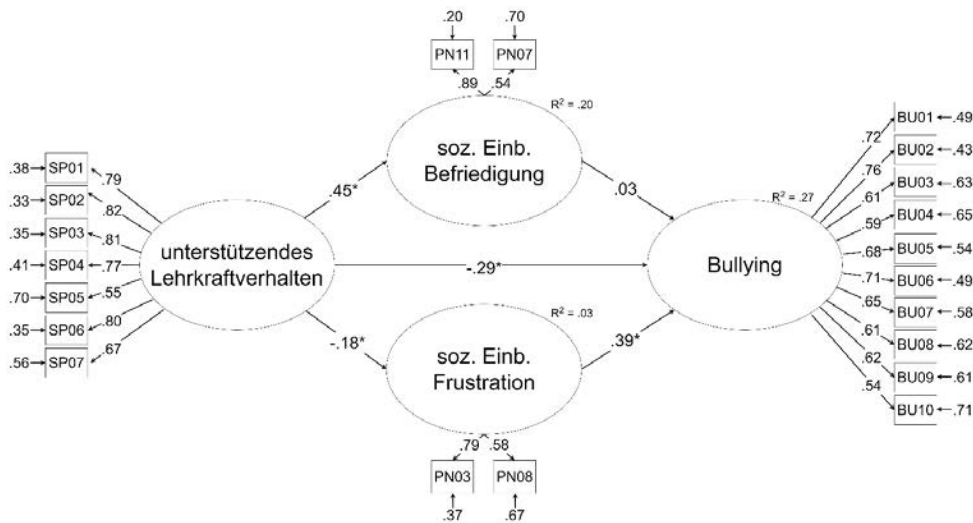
.20 .70

PN11 PN07

.89 .54

$R^2 = .20$

soz. Einb. Befriedigung

.38 SP01 .79
.33 SP02 .82
.35 SP03 .81
.41 SP04 .77
.70 SP05 .55
.35 SP06 .80
.56 SP07 .67

unterstützendes Lehrkraftverhalten

.45*

.03

-.29*

-.18*

.39*

$R^2 = .03$

soz. Einb. Frustration

.79 .58

PN03 PN08

.37 .67

$R^2 = .27$

Bullying

.72 BU01 .49
.76 BU02 .43
.61 BU03 .63
.59 BU04 .65
.68 BU05 .54
.71 BU06 .49
.65 BU07 .58
.61 BU08 .62
.62 BU09 .61
.54 BU10 .71